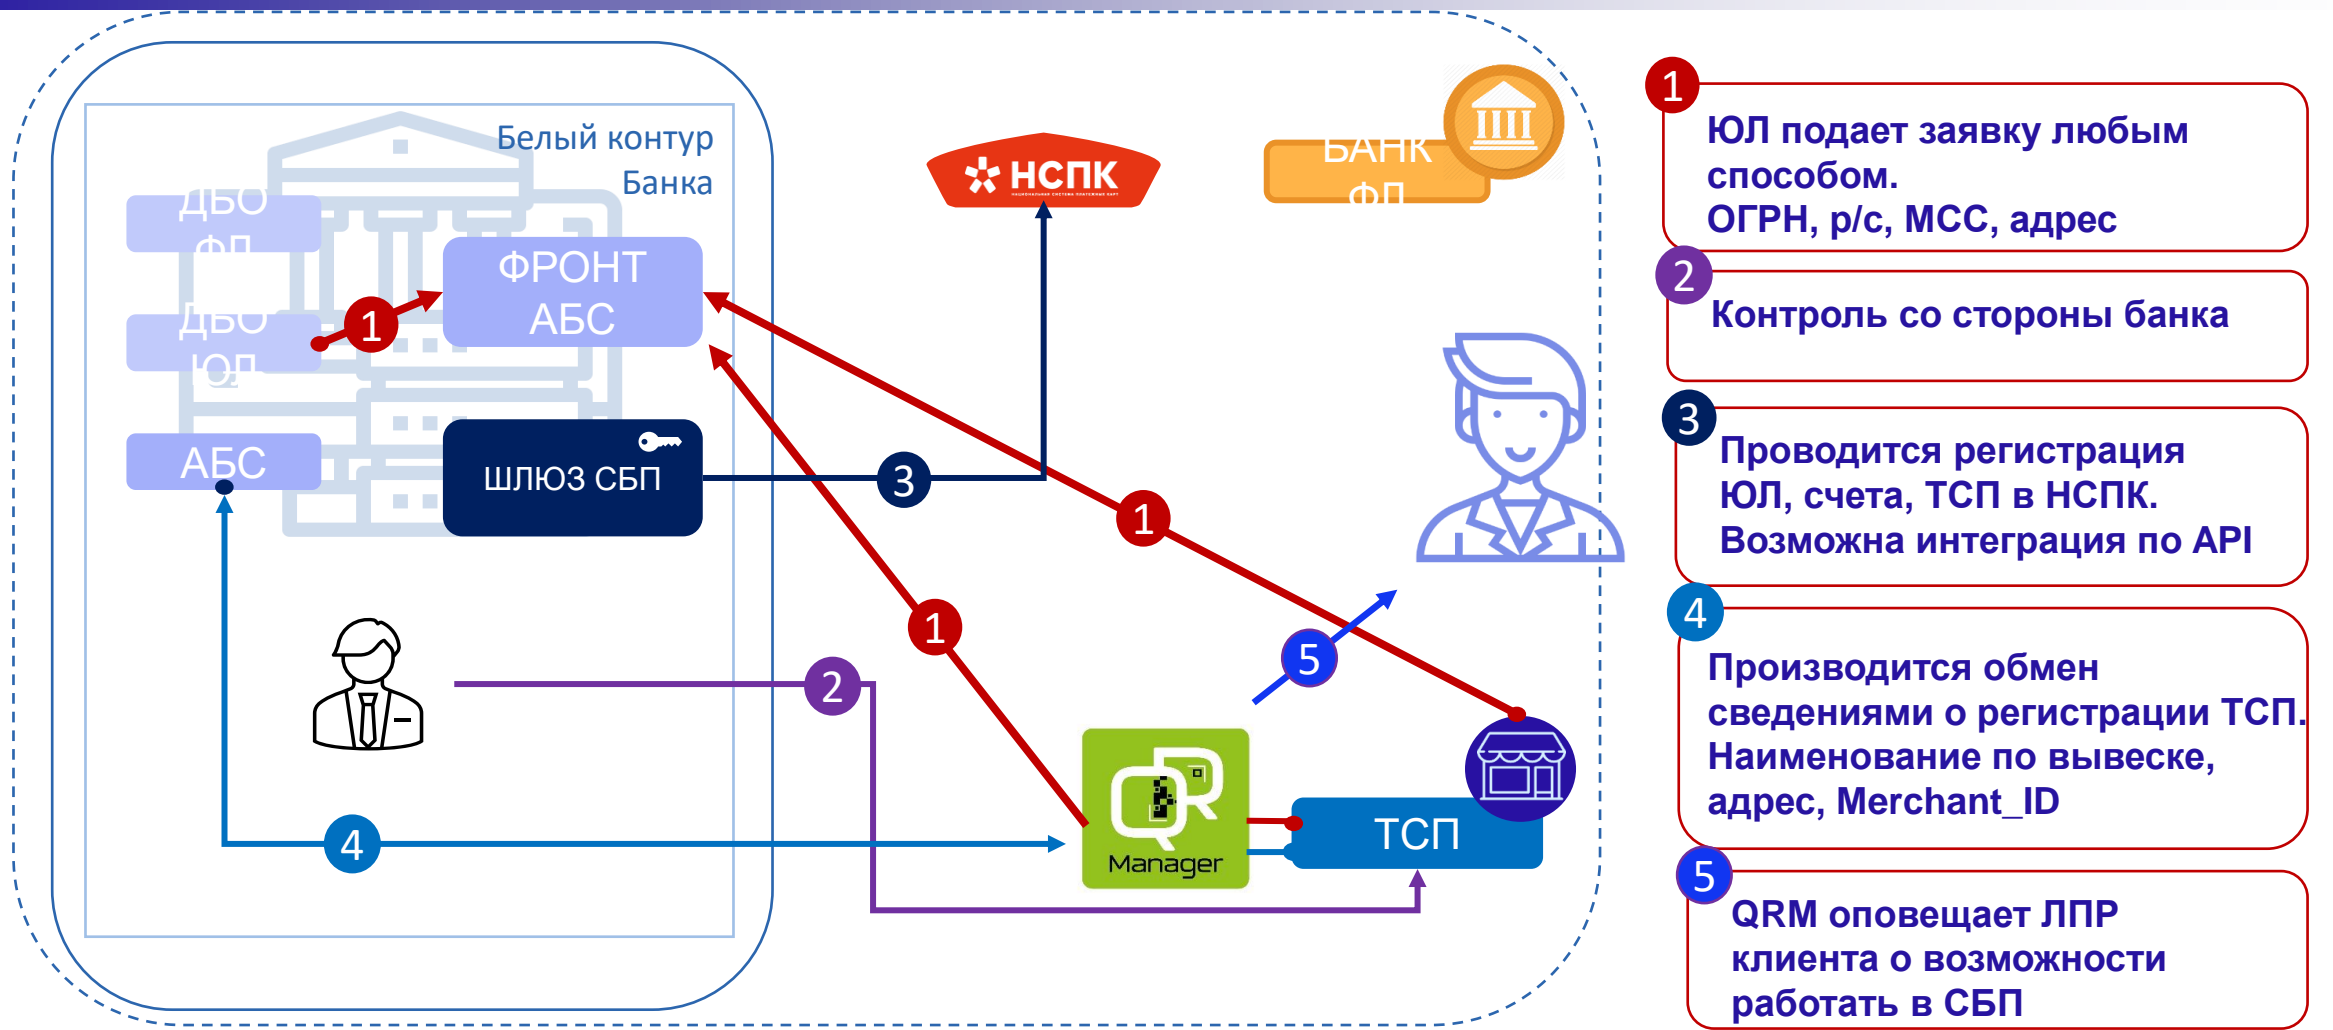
Белый контур Банка

ДБО ФЛ

ДБО ЮЛ

АБС

ФРОНТ АБС

ШЛЮЗ СБП

НСПК

БАНК ФЛ

1

1

1

1

2

3

4

5

Manager

ТСП

1 ЮЛ подает заявку любым способом. ОГРН, р/с, МСС, адрес

2 Контроль со стороны банка

3 Проводится регистрация ЮЛ, счета, ТСП в НСПК. Возможна интеграция по API

4 Производится обмен сведениями о регистрации ТСП. Наименование по вывеске, адрес, Merchant_ID

5 QRM оповещает ЛПР клиента о возможности работать в СБП